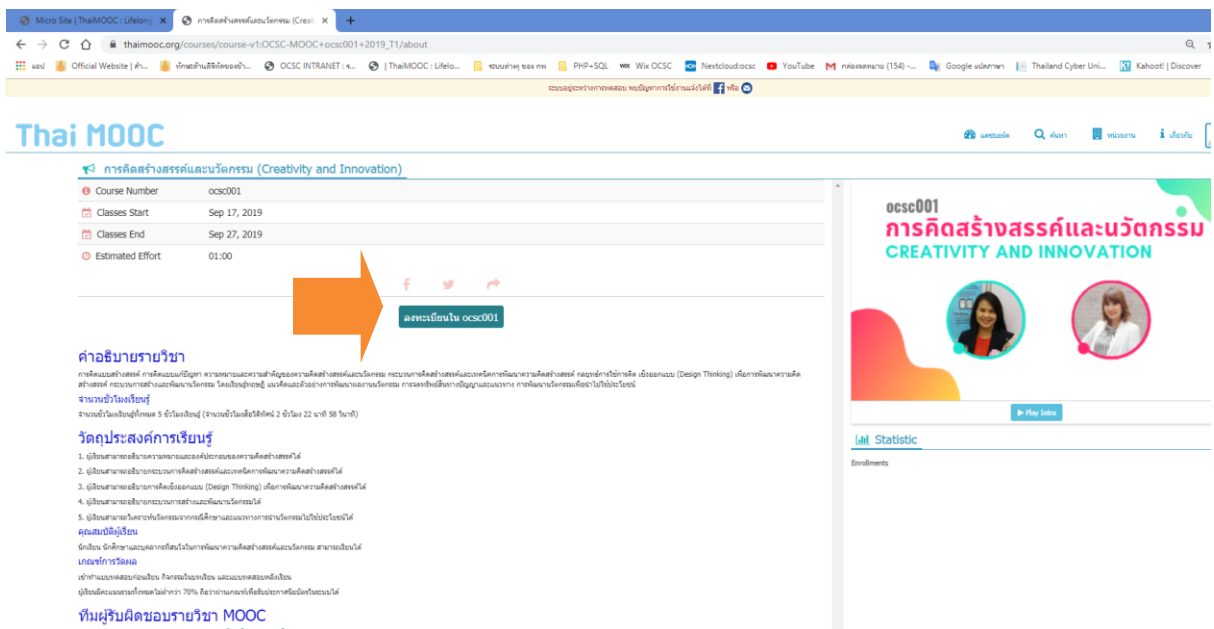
Micro Site | ThaiMOOC : Lifelong ×
การคิดสร้างสรรค์และนวัตกรรม (Creati ×
+
thaimooc.org/courses/course-v1:OCSC-MOOC+ocsc001+2019_T1/about
แอป Official Website | สำ... ทักษะด้านดิจิทัลของข้า... OCSC INTRANET : ร... | ThaiMOOC : Lifelo... ระบบสารบรรณ ของ กพ PHP+SQL Wix OCSC Nextcloud:ocsc YouTube กล่องจดหมาย (154) -... Google แปลภาษา Thailand Cyber Uni... Kahoot! | Discover
ระบบอยู่ระหว่างการทดสอบ พบปัญหาการใช้งานแจ้งได้ที่ หรือ

Thai MOOC
แดชบอร์ด ค้นหา หน่วยงาน เกี่ยวกับ

การคิดสร้างสรรค์และนวัตกรรม (Creativity and Innovation)

| | |
|---|---|
| Course Number | ocsc001 |
| Classes Start | Sep 17, 2019 |
| Classes End | Sep 27, 2019 |
| Estimated Effort | 01:00 |

ลงทะเบียนใน ocsc001

ocsc001
การคิดสร้างสรรค์และนวัตกรรม
CREATIVITY AND INNOVATION

Play Intro

Statistic
Enrollments

คำอธิบายรายวิชา
การคิดแบบสร้างสรรค์ การคิดแบบแก้ปัญหา ความหมายและความสำคัญของความคิดสร้างสรรค์และนวัตกรรม กระบวนการคิดสร้างสรรค์และเทคนิคการพัฒนาความคิดสร้างสรรค์ กลยุทธ์การใช้การคิด เชิงออกแบบ (Design Thinking) เพื่อการพัฒนาความคิดสร้างสรรค์ กระบวนการสร้างและพัฒนานวัตกรรม โดยเรียนรู้ทฤษฎี แนวคิดและตัวอย่างการพัฒนาผลงานนวัตกรรม การลงทรัพย์สินทางปัญญาและแนวทาง การพัฒนานวัตกรรมเพื่อนำไปใช้ประโยชน์

จำนวนชั่วโมงเรียนรู้
จำนวนชั่วโมงเรียนรู้ทั้งหมด 5 ชั่วโมงเรียนรู้ (จำนวนชั่วโมงเนื้อวิดีทัศน์ 2 ชั่วโมง 22 นาที 58 วินาที)

วัตถุประสงค์การเรียนรู้
1. ผู้เรียนสามารถอธิบายความหมายและองค์ประกอบของความคิดสร้างสรรค์ได้
2. ผู้เรียนสามารถอธิบายกระบวนการคิดสร้างสรรค์และเทคนิคการพัฒนาความคิดสร้างสรรค์ได้
3. ผู้เรียนสามารถอธิบายการคิดเชิงออกแบบ (Design Thinking) เพื่อการพัฒนาความคิดสร้างสรรค์ได้
4. ผู้เรียนสามารถอธิบายกระบวนการสร้างและพัฒนานวัตกรรมได้
5. ผู้เรียนสามารถวิเคราะห์นวัตกรรมจากกรณีศึกษาและแนวทางการนำนวัตกรรมไปใช้ประโยชน์ได้

คุณสมบัติผู้เรียน
นักเรียน นักศึกษาและบุคลากรที่สนใจในการพัฒนาความคิดสร้างสรรค์และนวัตกรรม สามารถเรียนได้

เกณฑ์การวัดผล
เข้าทำแบบทดสอบก่อนเรียน กิจกรรมในบทเรียน และแบบทดสอบหลังเรียน
ผู้เรียนมีคะแนนรวมทั้งหมดไม่ต่ำกว่า 70% ถือว่าผ่านเกณฑ์เพื่อรับประกาศนียบัตรในระบบได้

ทีมผู้รับผิดชอบรายวิชา MOOC